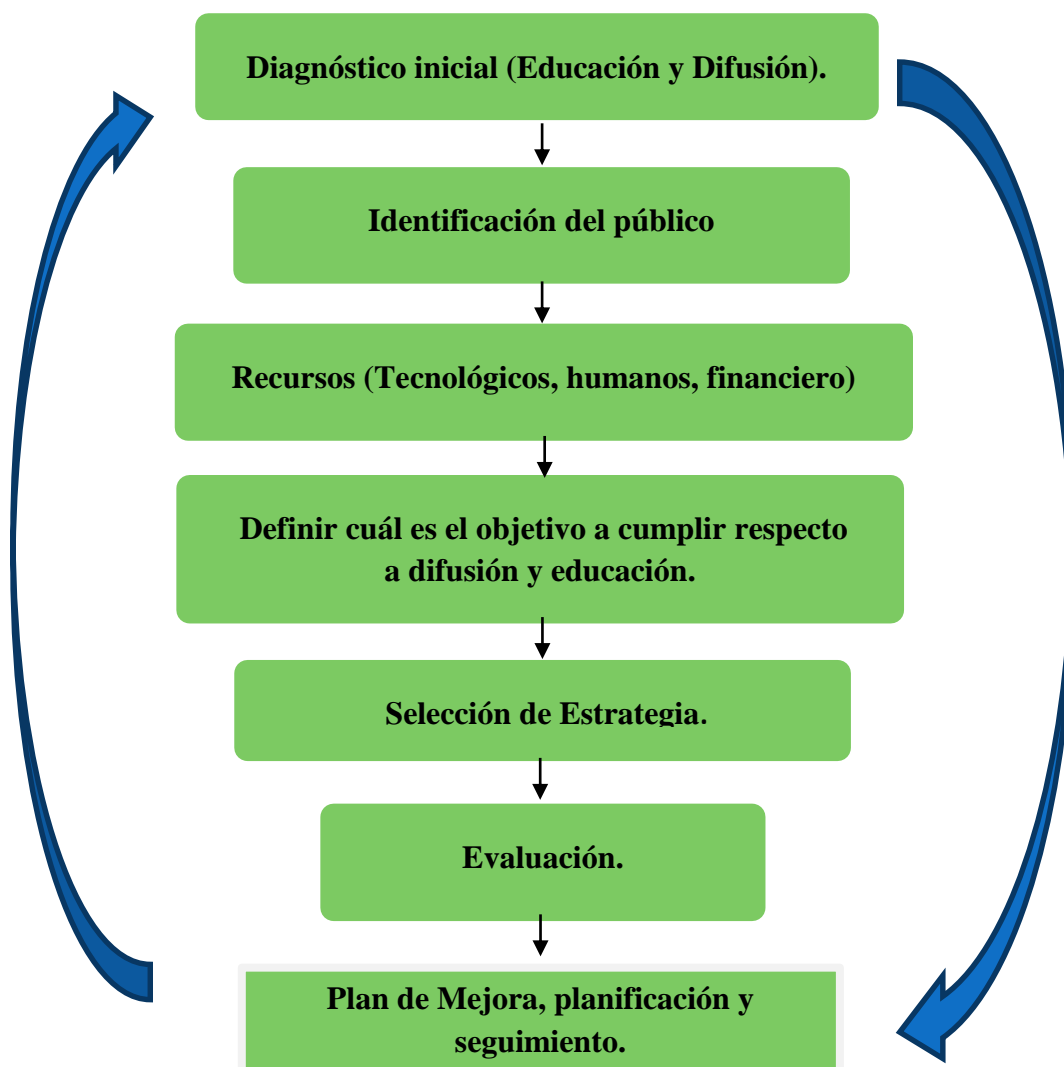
Diagnóstico inicial (Educación y Difusión).

Identificación del público

Recursos (Tecnológicos, humanos, financiero)

Definir cuál es el objetivo a cumplir respecto a difusión y educación.

Selección de Estrategia.

Evaluación.

Plan de Mejora, planificación y seguimiento.